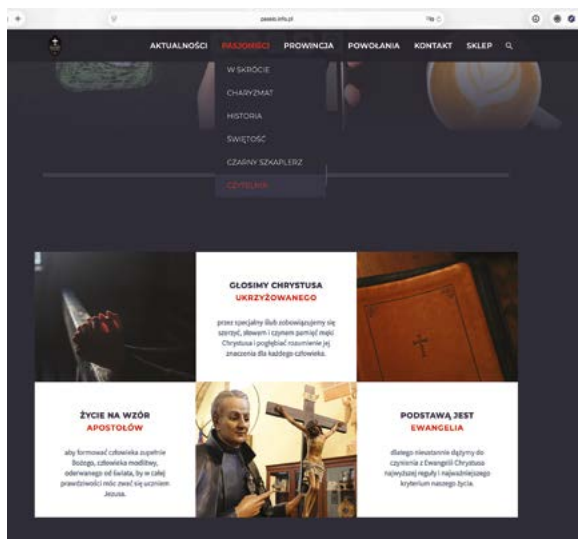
pasjo.info.pl

AKTUALNOŚCI PASJONIŚCI PROWINCJA POWOŁANIA KONTAKT SKLEP

W SKRÓCIE
CHARYZMAT
HISTORIA
ŚWIĘTOŚĆ
CZARNY SZKAPLERZ
CZYTELNIA

GŁOSIMY CHRYSTUSA UKRZYŻOWANEGO

przez specjalny ślub zobowiązujemy się szerzyć, słowem i czynem pamięć męki Chrystusa i pogłębiać rozumienie jej znaczenia dla każdego człowieka.

ŻYCIE NA WZÓR APOSTOŁÓW

aby formować człowieka zupełnie Bożego, człowieka modlitwy, oderwanego od świata, by w całej prawdziwości móc zwać się uczniem Jezusa.

PODSTAWĄ JEST EWANGELIA

dlatego nieustannie dążymy do czynienia z Ewangelii Chrystusa najwyższej reguły i najważniejszego kryterium naszego życia.